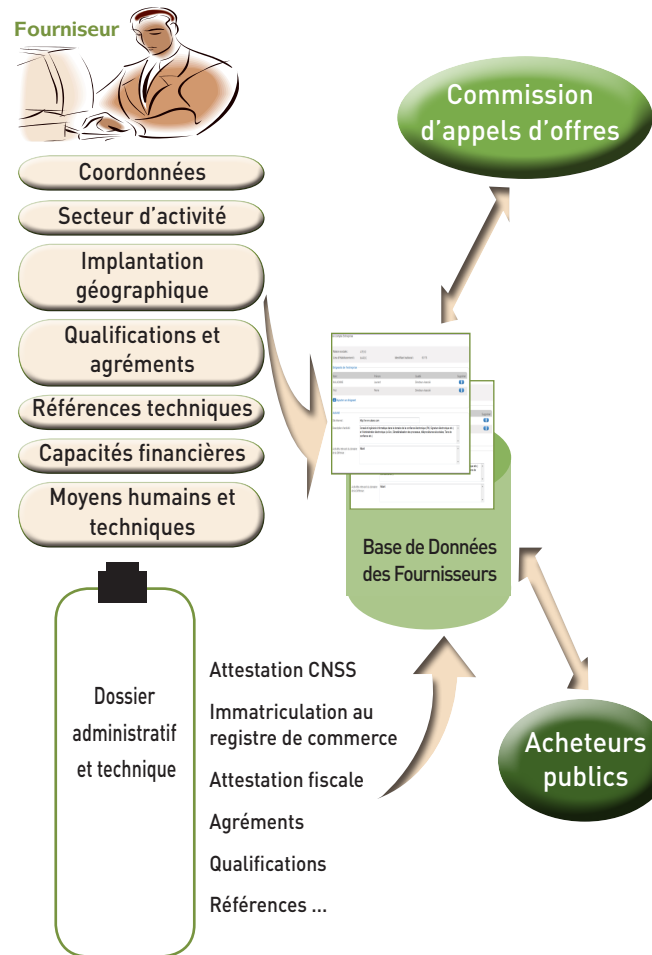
Fournisseur

Coordonnées

Secteur d'activité

Implantation géographique

Qualifications et agréments

Références techniques

Capacités financières

Moyens humains et techniques

Commission d'appels d'offres

Base de Données des Fournisseurs

Acheteurs publics

Dossier administratif et technique

Attestation CNSS

Immatriculation au registre de commerce

Attestation fiscale

Agréments

Qualifications

Références ...